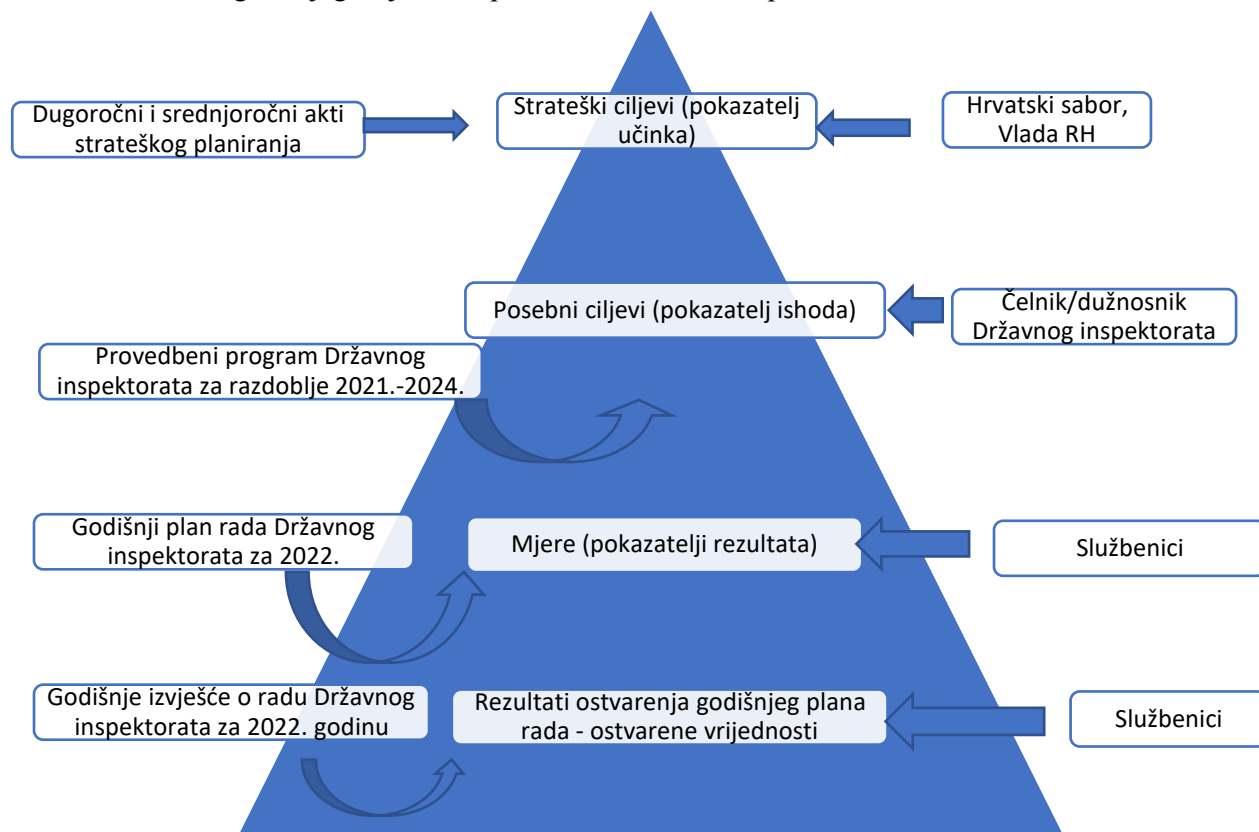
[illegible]

Dugoročni i srednjoročni akti strateškog planiranja

Strateški ciljevi (pokazatelj učinka)

Hrvatski sabor, Vlada RH

Posebni ciljevi (pokazatelj ishoda)

Čelnik/dužnosnik Državnog inspektorata

Provedbeni program Državnog inspektorata za razdoblje 2021.-2024.

Godišnji plan rada Državnog inspektorata za 2022.

Mjere (pokazatelji rezultata)

Službenici

Godišnje izvješće o radu Državnog inspektorata za 2022. godinu

Rezultati ostvarenja godišnjeg plana rada - ostvarene vrijednosti

Službenici